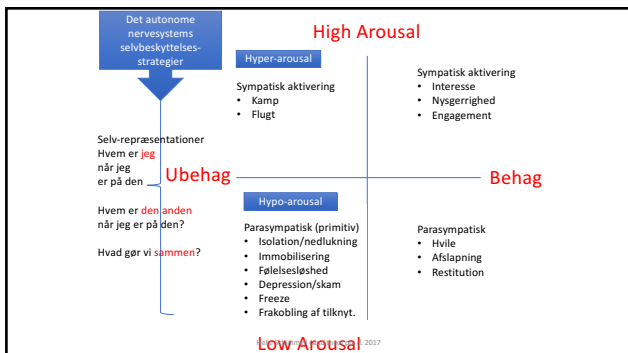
Det autonome nervesystems selvbeskyttelses-strategier

High Arousal

Hyper-arousal

Sympatisk aktivering
• Kamp
• Flugt

Sympatisk aktivering
• Interesse
• Nysgerrighed
• Engagement

Selv-repræsentationer
Hvem er jeg når jeg er på den

Ubehag

Behag

Hvem er den anden når jeg er på den?

Hvad gør vi sammen?

Hypo-arousal

Parasympatisk (primitiv)
• Isolation/nedlukning
• Immobilisering
• Følelsesløshed
• Depression/skam
• Freeze
• Frakobling af tilknyt.

Parasympatisk
• Hvile
• Afslapning
• Restitution

Low Arousal

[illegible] 2017